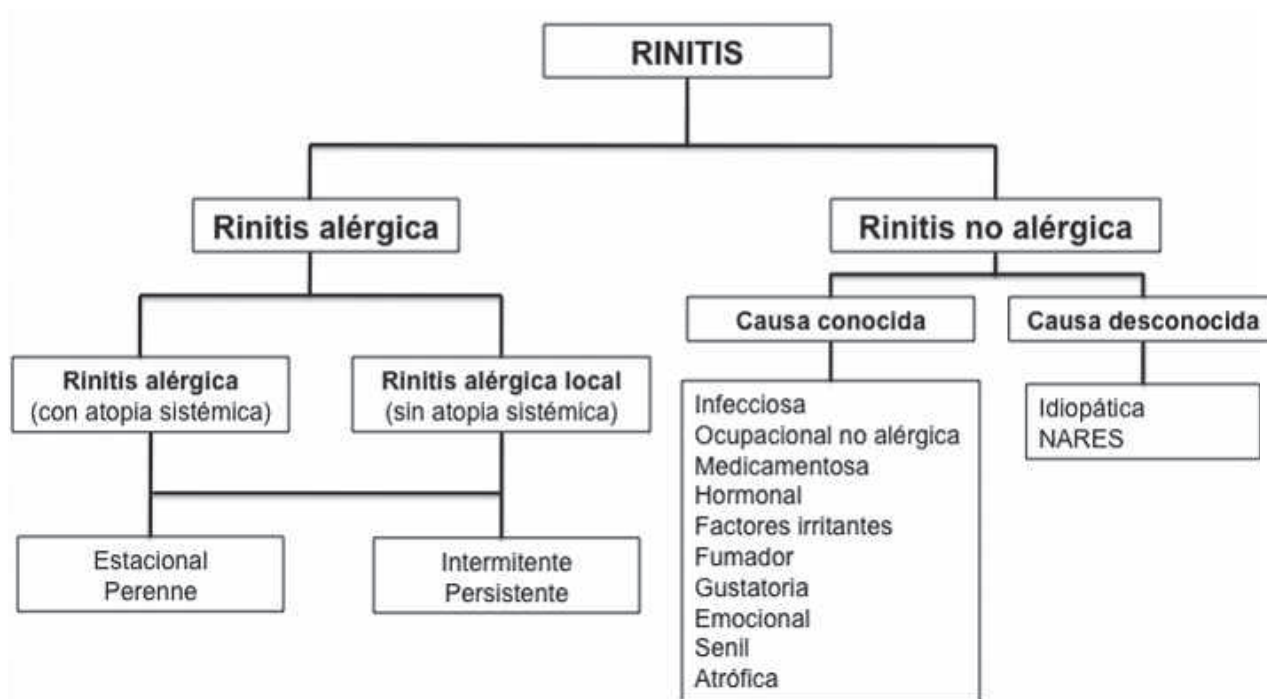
RINITIS

Rinitis alérgica

Rinitis no alérgica

Rinitis alérgica
(con atopia sistémica)

Rinitis alérgica local
(sin atopia sistémica)

Estacional
Perenne

Intermitente
Persistente

Causa conocida

Causa desconocida

Infecciosa
Ocupacional no alérgica
Medicamentosa
Hormonal
Factores irritantes
Fumador
Gustatoria
Emocional
Senil
Atrófica

Idiopática
NARES